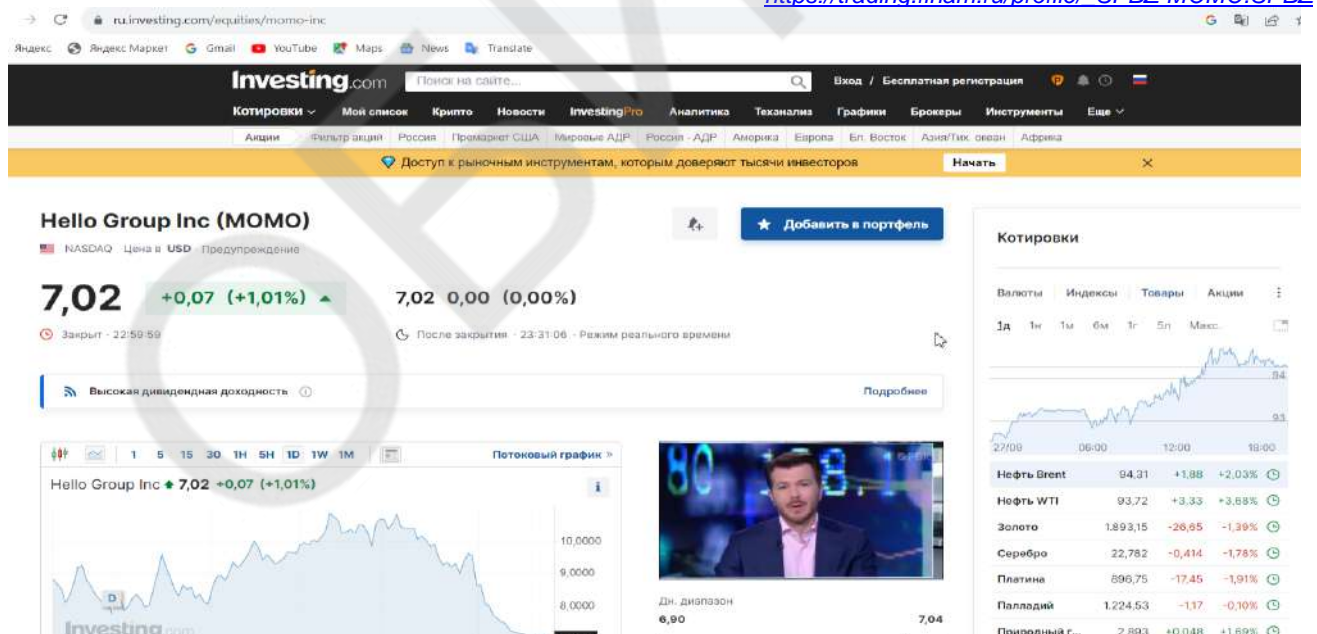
https://trading.finam.ru/profile/_SPBZ-MOMO:SPBZ

ru.investing.com/equities/momo-inc

Яндекс Яндекс Маркет Gmail YouTube Maps News Translate

Investing.com Поиск на сайте... Вход / Бесплатная регистрация

Котировки Мой список Крипто Новости InvestingPro Аналитика Теханализ Графики Брокеры Инструменты Еще

Акции Фильтр акций Россия Премаркет США Мировые АДР Россия - АДР Америка Европа Бл. Восток Азия/Тих. океан Африка

Доступ к рыночным инструментам, которым доверяют тысячи инвесторов Начать

Hello Group Inc (MOMO)

NASDAQ Цена в USD Предупреждение

Добавить в портфель

7,02 +0,07 (+1,01%)

Закрыт · 22:59:59

7,02 0,00 (0,00%)

После закрытия · 23:31:06 · Режим реального времени

Высокая дивидендная доходность

Подробнее

1 5 15 30 1H 5H 1D 1W 1M

Потоковый график »

Hello Group Inc 7,02 +0,07 (+1,01%)

10,0000
9,0000
8,0000

Investing.com

Дн. диапазон
6,90 7,04

Котировки

Валюты Индексы Товары Акции

1д 1н 1м 6м 1г 5л Макс.

94
93

27/09 06:00 12:00 18:00

| | | | |
|---|---|---|---|
| Нефть Brent | 94,31 | +1,88 | +2,03% |
| Нефть WTI | 93,72 | +3,33 | +3,68% |
| Золото | 1.893,15 | -26,65 | -1,39% |
| Серебро | 22,782 | -0,414 | -1,78% |
| Платина | 896,75 | -17,45 | -1,91% |
| Палладий | 1.224,53 | -1,17 | -0,10% |
| Природный г... | 2,893 | +0,048 | +1,69% |